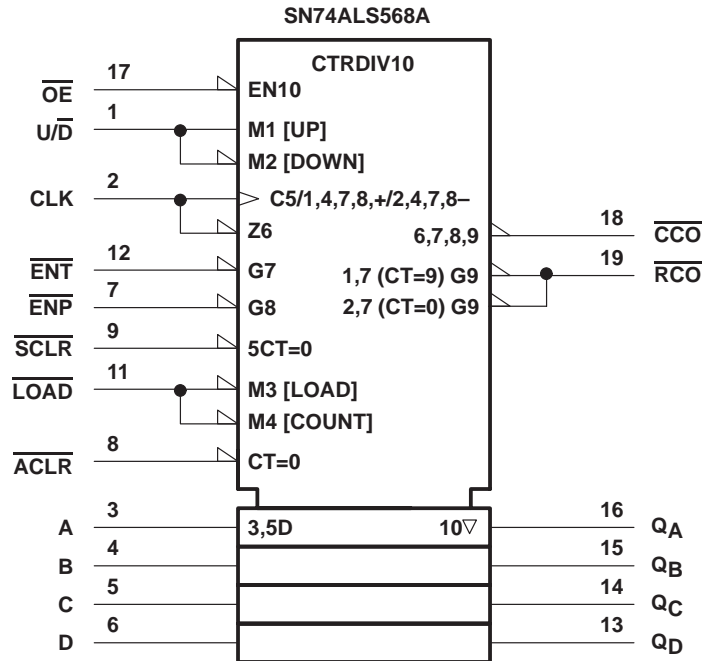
SN74ALS568A

CTRDIV10

17
$\overline{OE}$
EN10

1
$U/\overline{D}$
M1 [UP]
M2 [DOWN]

2
CLK
C5/1,4,7,8,+/2,4,7,8–
Z6

12
$\overline{ENT}$
G7

7
$\overline{ENP}$
G8

9
$\overline{SCLR}$
5CT=0

11
$\overline{LOAD}$
M3 [LOAD]
M4 [COUNT]

8
$\overline{ACLR}$
CT=0

6,7,8,9
18
$\overline{CCO}$

1,7 (CT=9) G9
2,7 (CT=0) G9
19
$\overline{RCO}$

3
A
3,5D
10▽
16
$Q_A$

4
B
15
$Q_B$

5
C
14
$Q_C$

6
D
13
$Q_D$